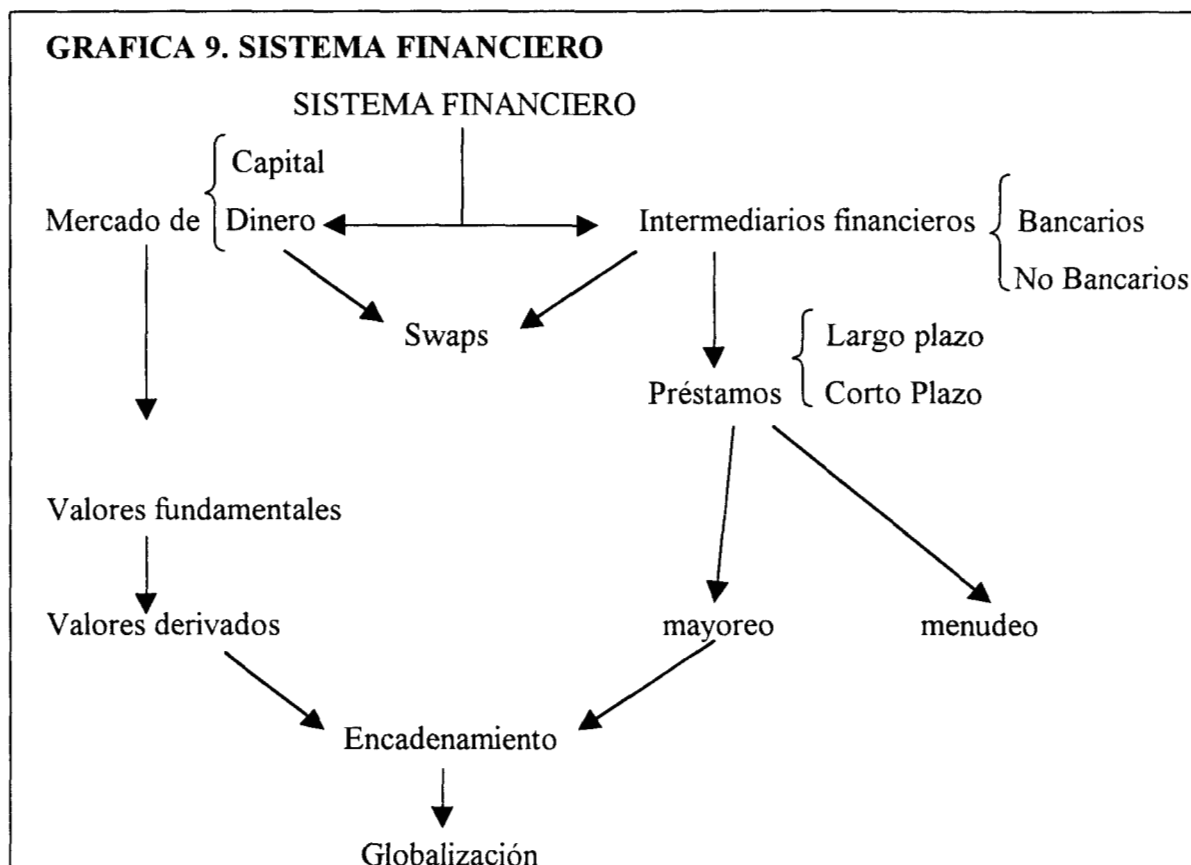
GRAFICA 9. SISTEMA FINANCIERO

SISTEMA FINANCIERO

Mercado de Capital
Dinero

Intermediarios financieros Bancarios
No Bancarios

Swaps

Préstamos Largo plazo
Corto Plazo

Valores fundamentales

Valores derivados

mayoreo

menudeo

Encadenamiento

Globalización